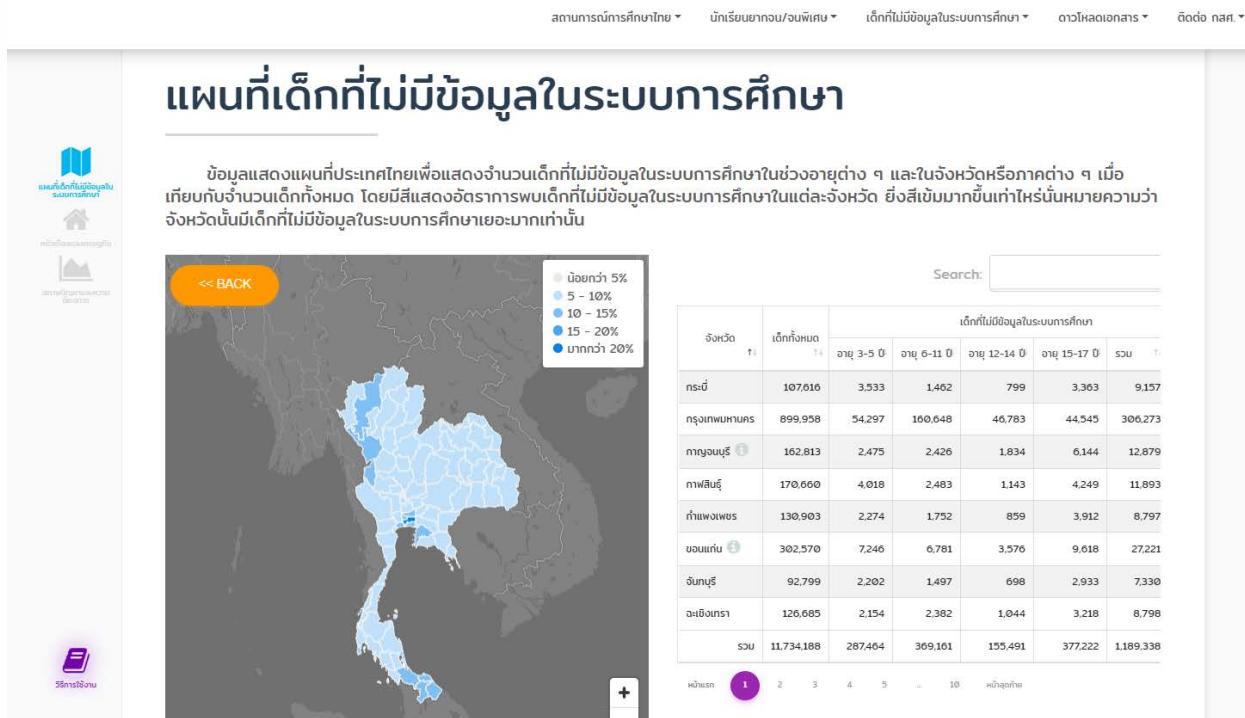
สถานการณ์การศึกษาไทย ▾ นักเรียนยากจน/จนพิเศษ ▾ เด็กที่ไม่มีข้อมูลในระบบการศึกษา ▾ ดาวโหลดเอกสาร ▾ ติดต่อ กสศ. ▾

แผนที่เด็กที่ไม่มีข้อมูลในระบบการศึกษา

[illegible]

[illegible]

วิธีการใช้งาน

ข้อมูลแสดงแผนที่ประเทศไทยเพื่อแสดงจำนวนเด็กที่ไม่มีข้อมูลในระบบการศึกษาในช่วงอายุต่าง ๆ และในจังหวัดหรือภาคต่าง ๆ เมื่อเทียบกับจำนวนเด็กทั้งหมด โดยมีสีแสดงอัตราการพบเด็กที่ไม่มีข้อมูลในระบบการศึกษาในแต่ละจังหวัด ยิ่งสีเข้มมากขึ้นเท่าไหร่นั่นหมายความว่าจังหวัดนั้นมีเด็กที่ไม่มีข้อมูลในระบบการศึกษาเยอะมากเท่านั้น

<< BACK

น้อยกว่า 5%
5 - 10%
10 - 15%
15 - 20%
มากกว่า 20%

+

Search:

| จังหวัด | เด็กทั้งหมด | อายุ 3-5 ปี | อายุ 6-11 ปี | อายุ 12-14 ปี | อายุ 15-17 ปี | รวม |
|---|---|---|---|---|---|---|
| | | เด็กที่ไม่มีข้อมูลในระบบการศึกษา | | | | |
| กระบี่ | 107,616 | 3,533 | 1,462 | 799 | 3,363 | 9,157 |
| กรุงเทพมหานคร | 899,958 | 54,297 | 160,648 | 46,783 | 44,545 | 306,273 |
| กาญจนบุรี | 162,813 | 2,475 | 2,426 | 1,834 | 6,144 | 12,879 |
| กาฬสินธุ์ | 170,660 | 4,018 | 2,483 | 1,143 | 4,249 | 11,893 |
| กำแพงเพชร | 130,903 | 2,274 | 1,752 | 859 | 3,912 | 8,797 |
| ขอนแก่น | 302,570 | 7,246 | 6,781 | 3,576 | 9,618 | 27,221 |
| จันทบุรี | 92,799 | 2,202 | 1,497 | 698 | 2,933 | 7,330 |
| ฉะเชิงเทรา | 126,685 | 2,154 | 2,382 | 1,044 | 3,218 | 8,798 |
| รวม | 11,734,188 | 287,464 | 369,161 | 155,491 | 377,222 | 1,189,338 |

หน้าแรก 1 2 3 4 5 ... 10 หน้าสุดท้าย